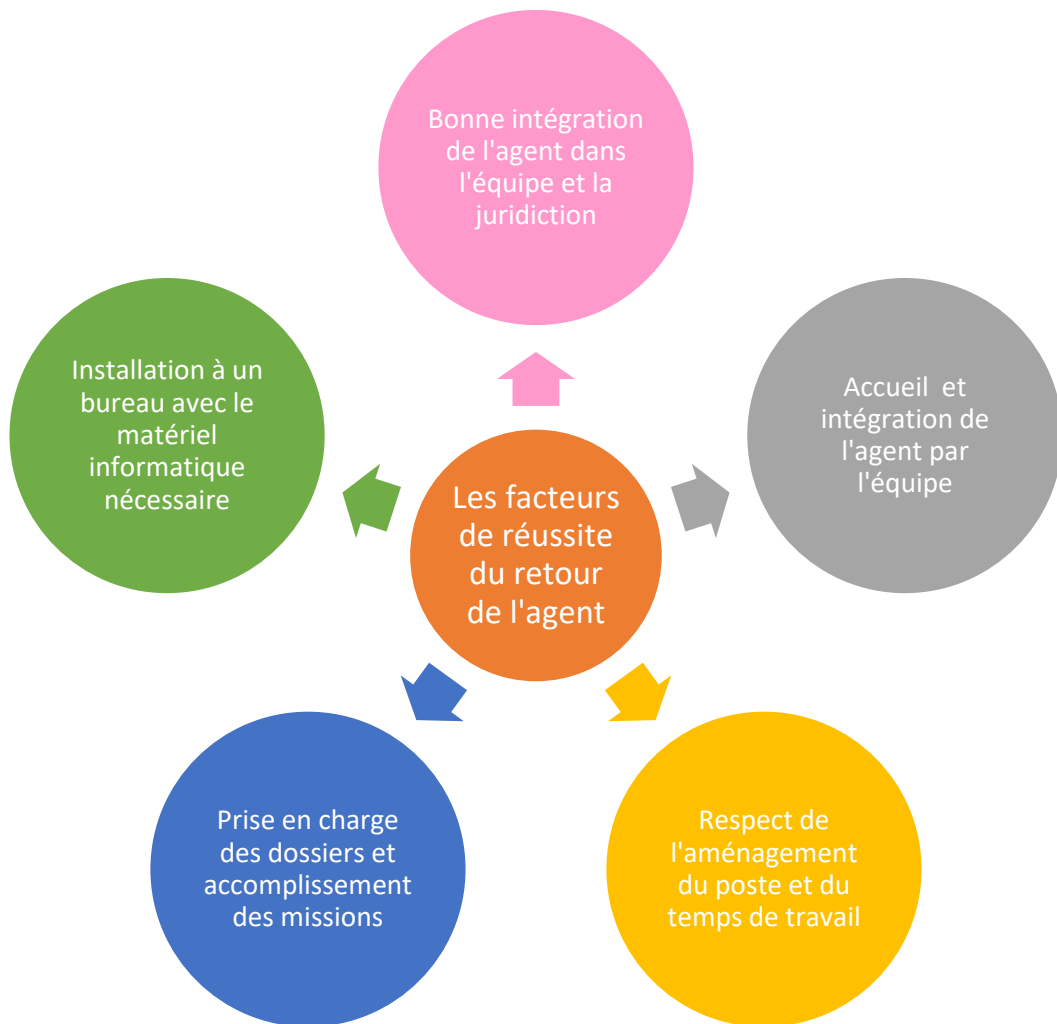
Bonne intégration de l'agent dans l'équipe et la juridiction

Installation à un bureau avec le matériel informatique nécessaire

Les facteurs de réussite du retour de l'agent

Accueil et intégration de l'agent par l'équipe

Prise en charge des dossiers et accomplissement des missions

Respect de l'aménagement du poste et du temps de travail